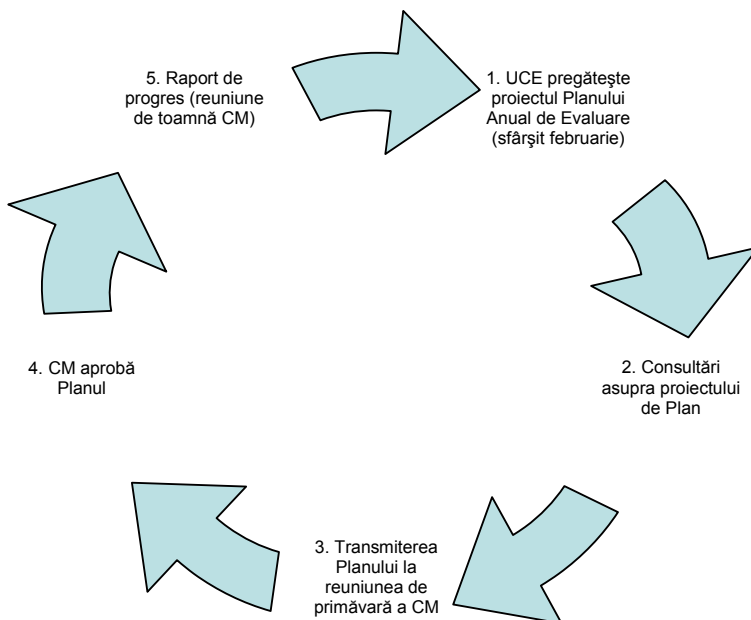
1. UCE pregăteşte proiectul Planului Anual de Evaluare (sfârşit februarie)

2. Consultări asupra proiectului de Plan

3. Transmiterea Planului la reuniunea de primăvară a CM

4. CM aprobă Planul

5. Raport de progres (reuniune de toamnă CM)